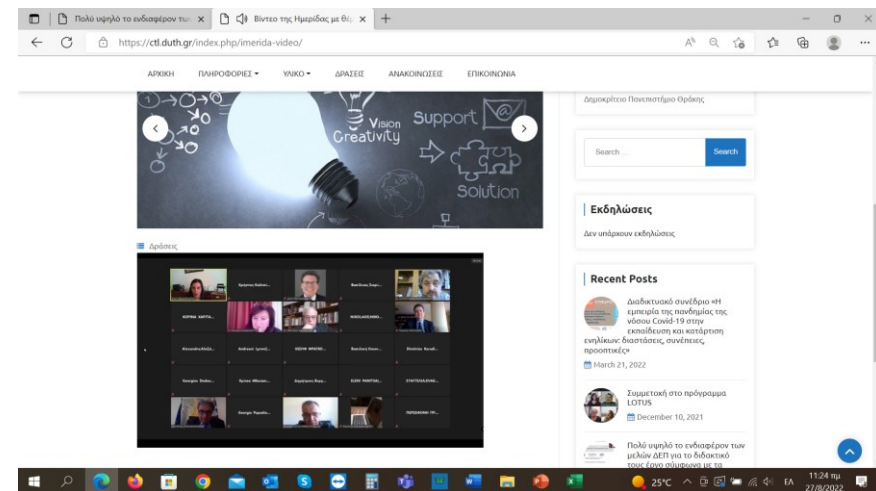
Πολύ υψηλό το ενδιαφέρον τω ×
Βίντεο της Ημερίδας με θέ ×
+
https://ctl.duth.gr/index.php/imerida-video/

ΑΡΧΙΚΗ ΠΛΗΡΟΦΟΡΙΕΣ ▾ ΥΛΙΚΟ ▾ ΔΡΑΣΕΙΣ ΑΝΑΚΟΙΝΩΣΕΙΣ ΕΠΙΚΟΙΝΩΝΙΑ

Vision Creativity Support Solution

Δράσεις

Δημοκρίτειο Πανεπιστήμιο Θράκης

Search ...
Search

Εκδηλώσεις
Δεν υπάρχουν εκδηλώσεις

Recent Posts

Διαδικτυακό συνέδριο «Η εμπειρία της πανδημίας της νόσου Covid-19 στην εκπαίδευση και κατάρτιση ενηλίκων: διαστάσεις, συνέπειες, προοπτικές»
March 21, 2022

Συμμετοχή στο πρόγραμμα LOTUS
December 10, 2021

Πολύ υψηλό το ενδιαφέρον των μελών ΔΕΠ για το διδακτικό τους έργο σύμφωνα με τα

25°C ΕΛ 11:24 πμ 27/8/2022